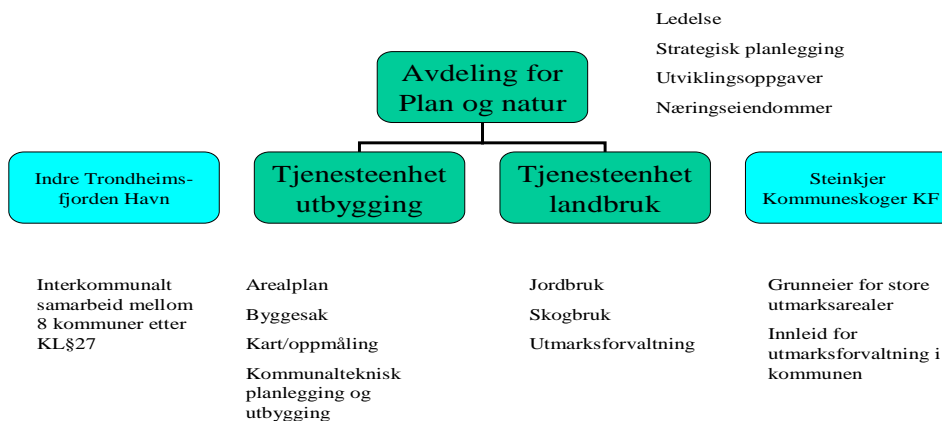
Ledelse

Strategisk planlegging

Utviklingsoppgaver

Næringseiendommer

Avdeling for Plan og natur

Indre Trondheimsfjorden Havn

Tjenesteenhet utbygging

Tjenesteenhet landbruk

Steinkjer Kommuneskoger KF

Interkommunalt samarbeid mellom 8 kommuner etter KL§27

Arealplan

Byggesak

Kart/oppmåling

Kommunalteknisk planlegging og utbygging

Jordbruk

Skogbruk

Utmarksforvaltning

Grunneier for store utmarksarealer

Innleid for utmarksforvaltning i kommunen